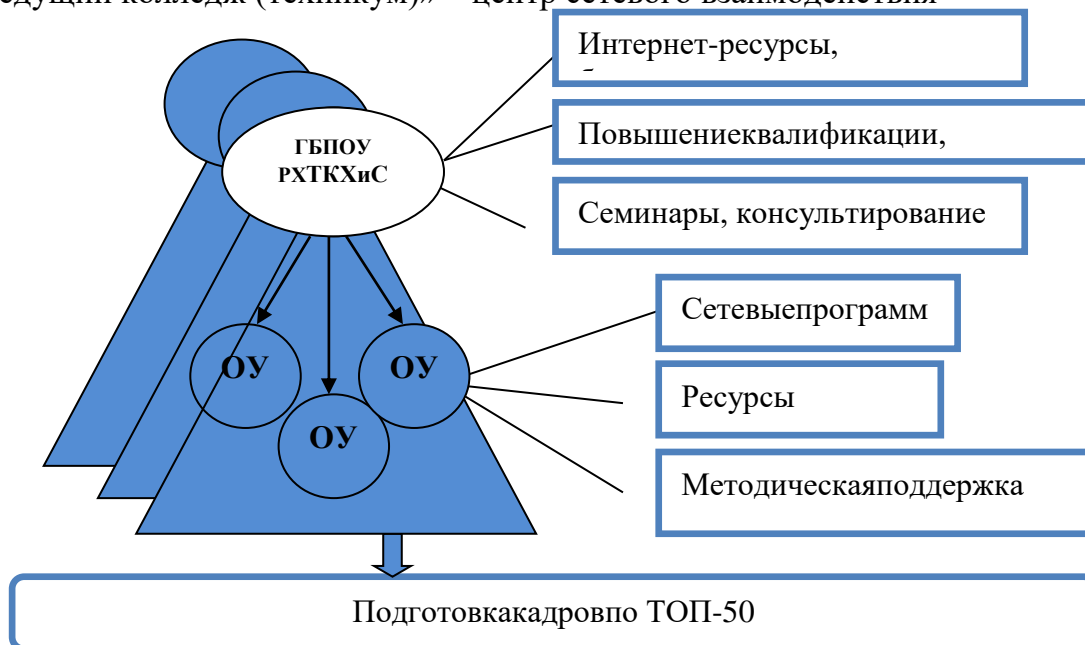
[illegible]едущий колледж (техникум)» – центр сетевого взаимодействия

Интернет-ресурсы,

ГБПОУ РХТКХиС

Повышениеквалификации,

Семинары, консультирование

Сетевыепрограмм

ОУ

ОУ

ОУ

Ресурсы

Методическаяподдержка

Подготовкакадровпо ТОП-50